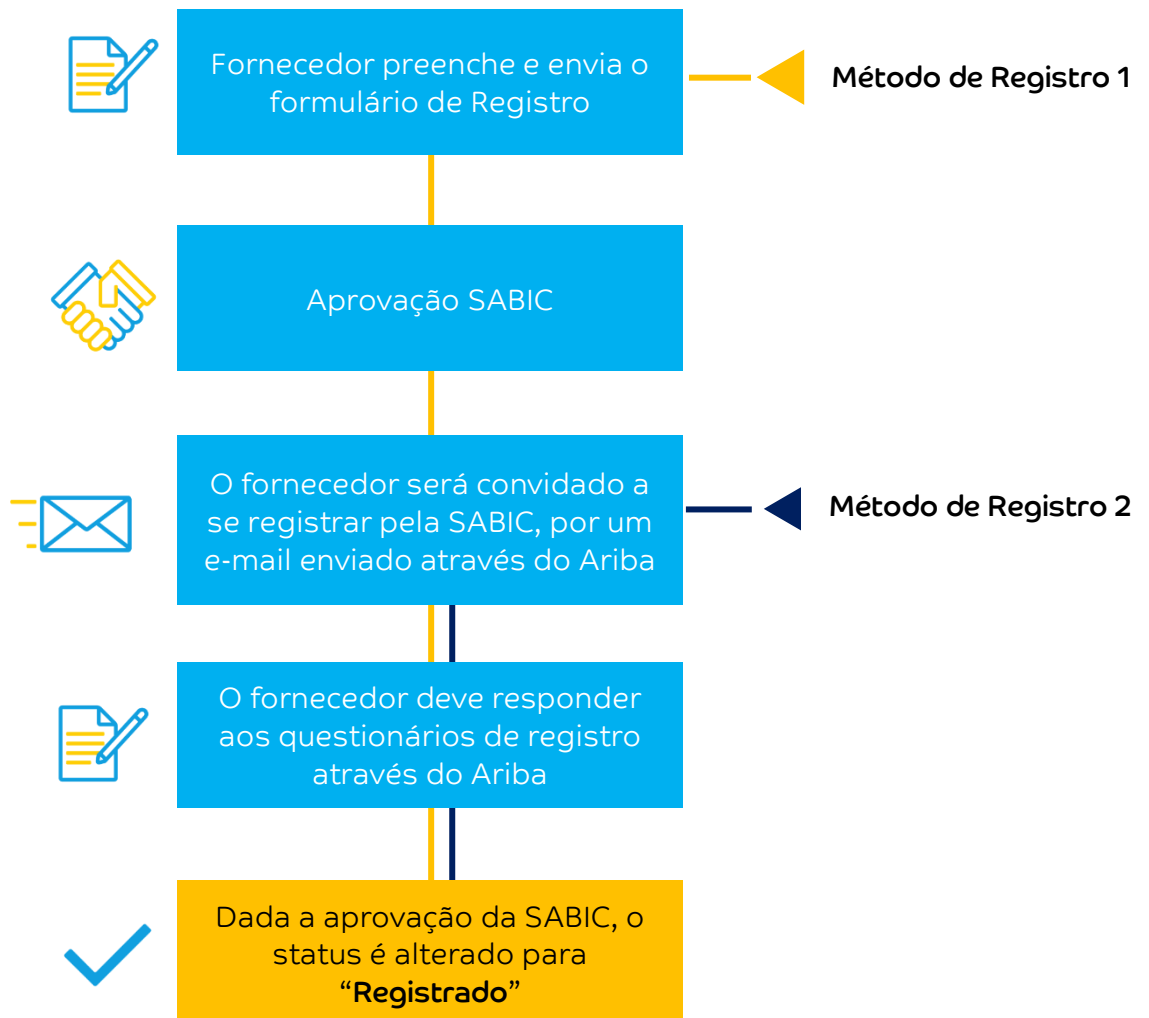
Fornecedor preenche e envia o formulário de Registro

Método de Registro 1

Aprovação SABIC

O fornecedor será convidado a se registrar pela SABIC, por um e-mail enviado através do Ariba

Método de Registro 2

O fornecedor deve responder aos questionários de registro através do Ariba

Dada a aprovação da SABIC, o status é alterado para "Registrado"